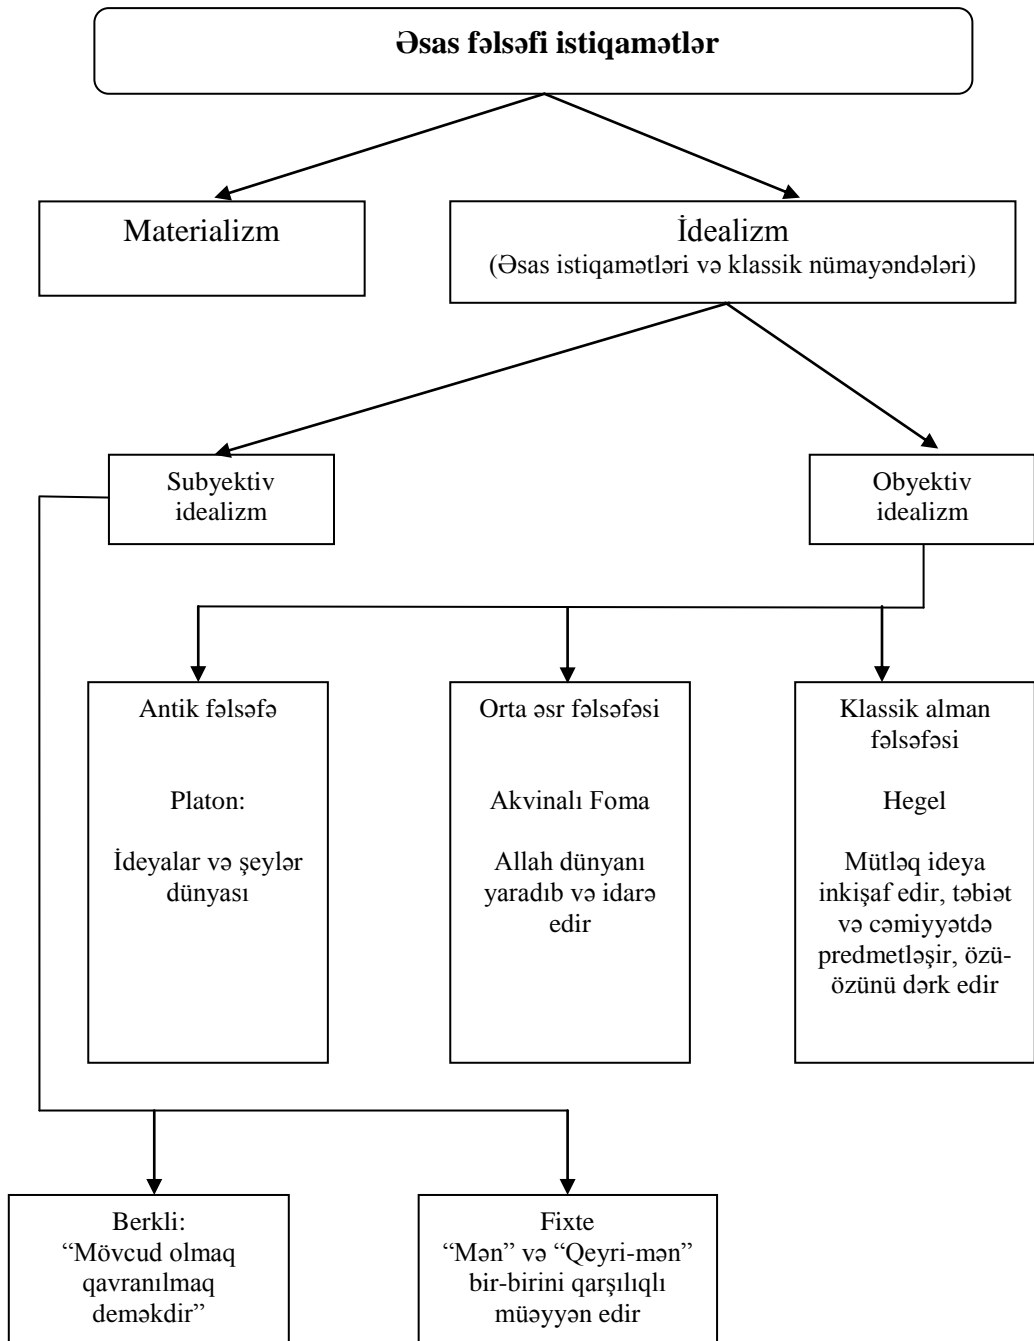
Əsas fəlsəfi istiqamətlər

Materializm

İdealizm
(Əsas istiqamətləri və klassik nümayəndələri)

Subyektiv idealizm

Obyektiv idealizm

Antik fəlsəfə

Platon:

İdeyalar və şeylər dünyası

Orta əsr fəlsəfəsi

Akvinalı Foma

Allah dünyanı yaradıb və idarə edir

Klassik alman fəlsəfəsi

Hegel

Mütləq ideya inkişaf edir, təbiət və cəmiyyətdə predmetləşir, özü-özünü dərk edir

Berkli:
"Mövcud olmaq qavranılmaq deməkdir"

Fixte
"Mən" və "Qeyri-mən" bir-birini qarşılıqlı müəyyən edir